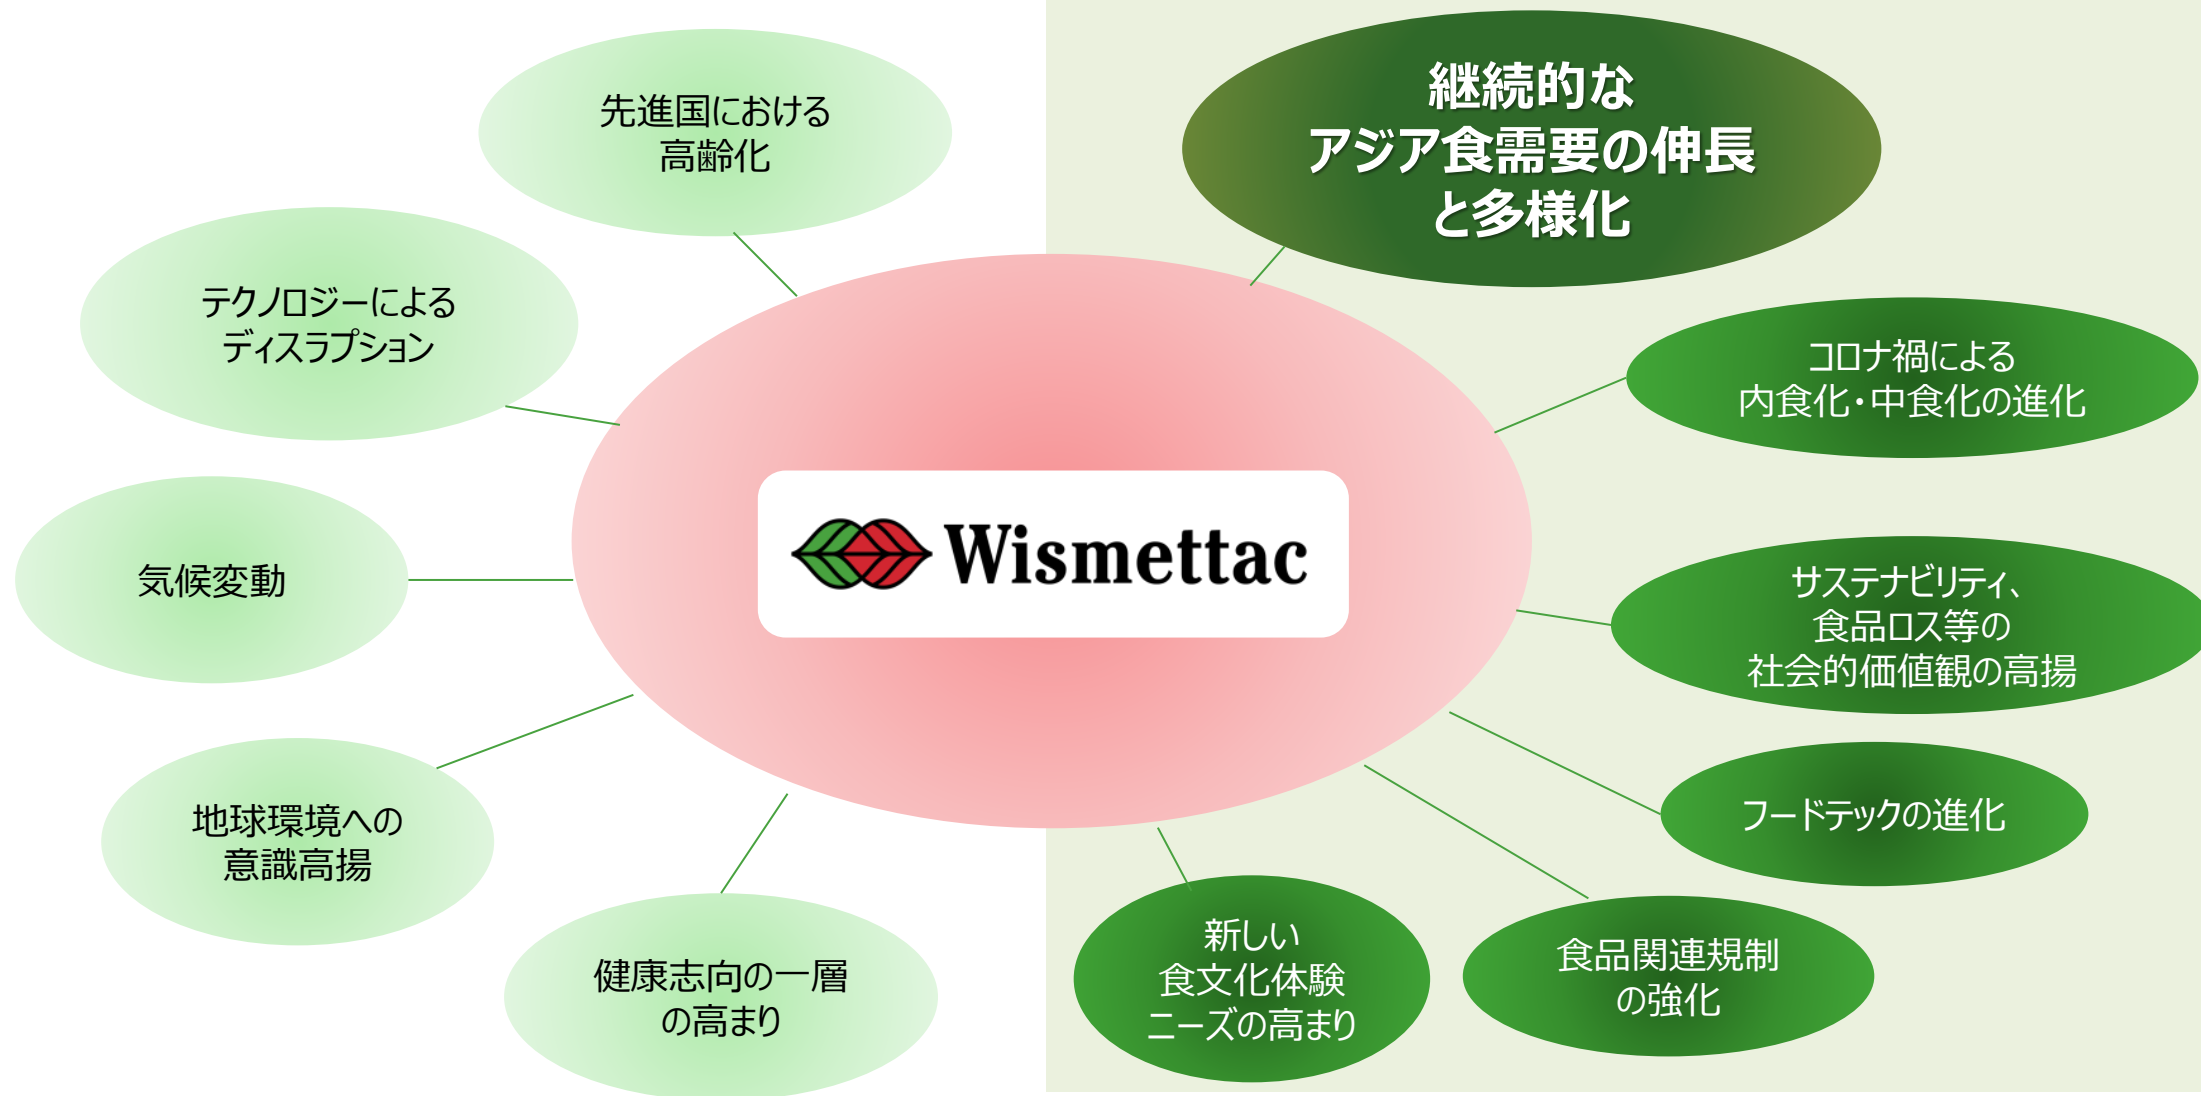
先進国における
高齢化

継続的な
アジア食需要の伸長
と多様化

テクノロジーによる
ディスラプション

コロナ禍による
内食化・中食化の進化

Wismettac

気候変動

サステナビリティ、
食品ロス等の
社会的価値観の高揚

地球環境への
意識高揚

フードテックの進化

健康志向の一層
の高まり

新しい
食文化体験
ニーズの高まり

食品関連規制
の強化